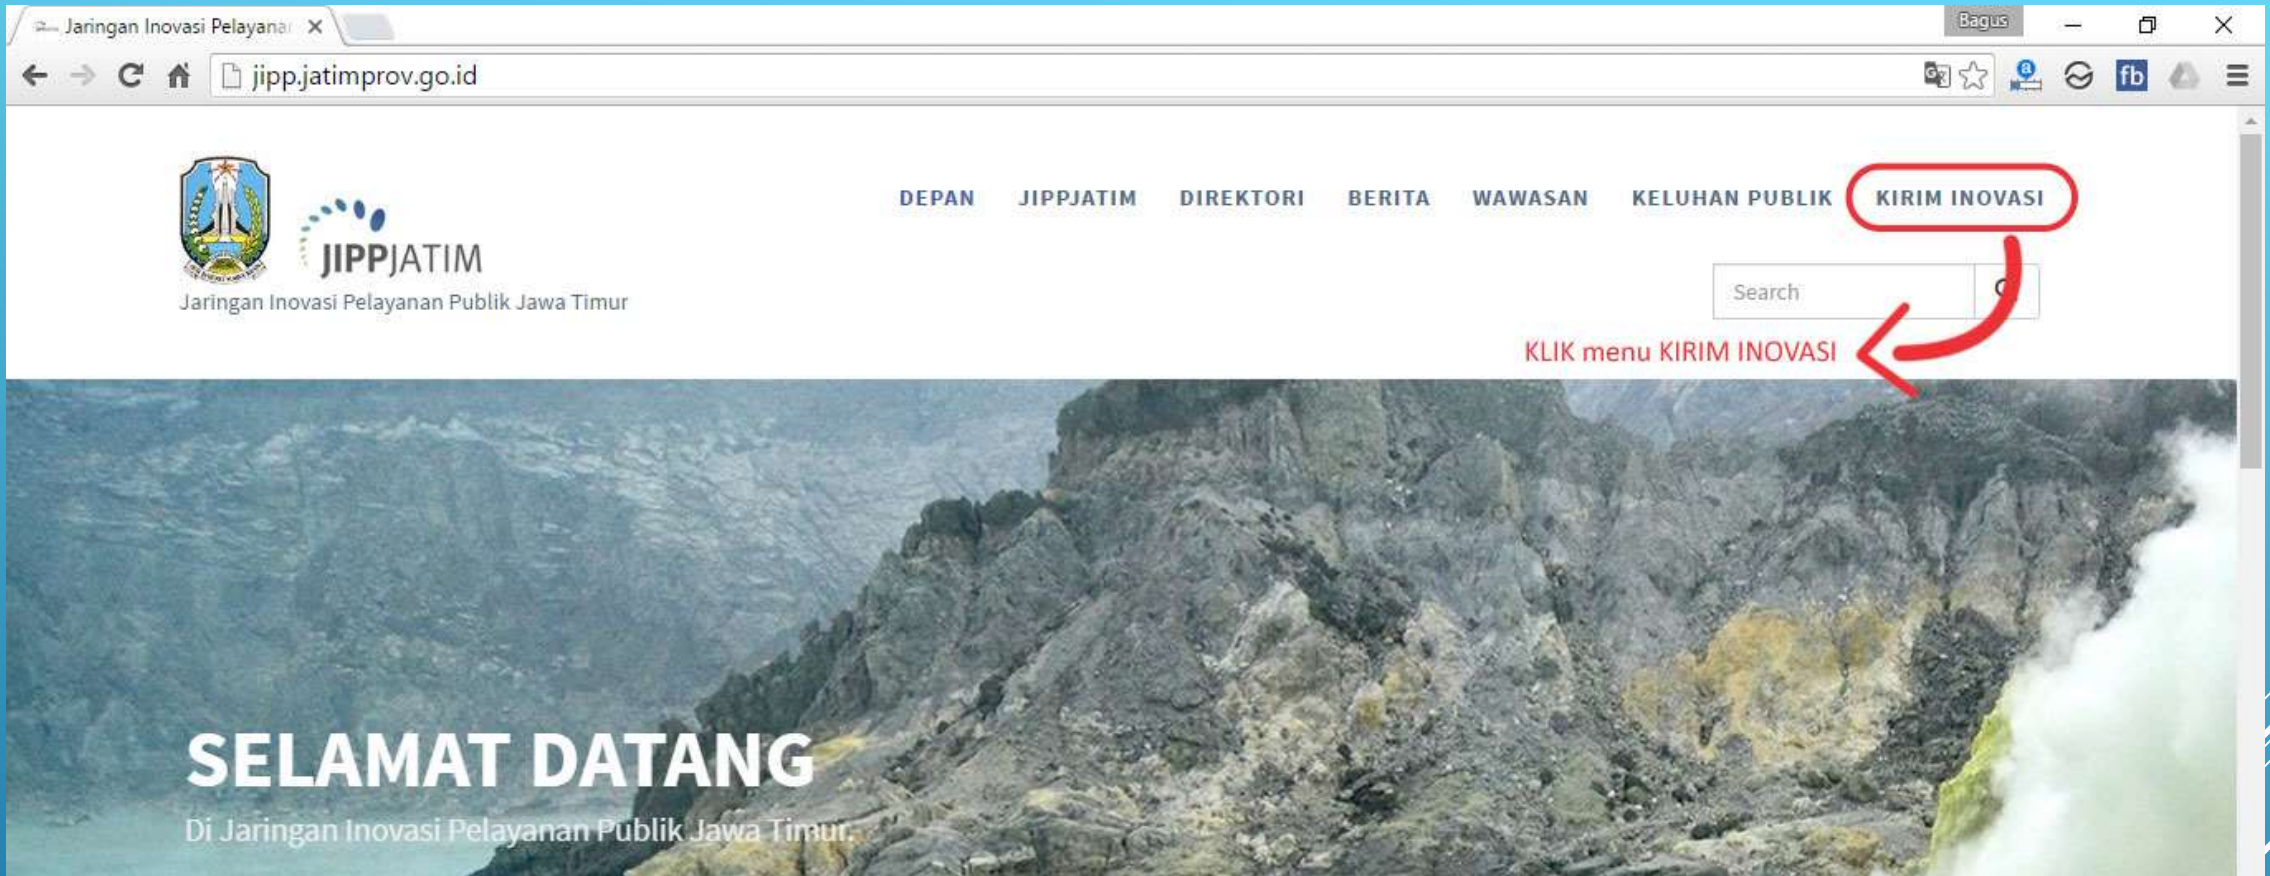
Jaringan Inovasi Pelayanan

Bagus

jipp.jatimprov.go.id

fb

JIPPJATIM

Jaringan Inovasi Pelayanan Publik Jawa Timur

DEPAN JIPPJATIM DIREKTORI BERITA WAWASAN KELUHAN PUBLIK KIRIM INOVASI

Search

KLIK menu KIRIM INOVASI

SELAMAT DATANG

Di Jaringan Inovasi Pelayanan Publik Jawa Timur.